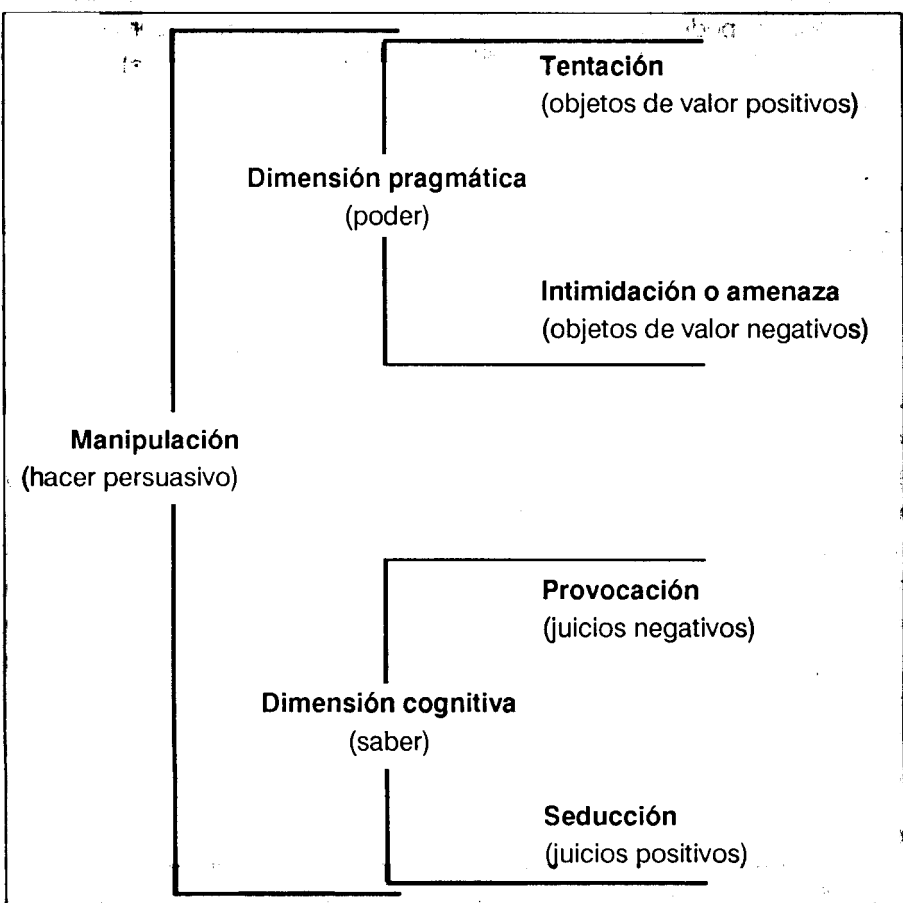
Tentación
(objetos de valor positivos)

Dimensión pragmática
(poder)

Intimidación o amenaza
(objetos de valor negativos)

Manipulación
(hacer persuasivo)

Provocación
(juicios negativos)

Dimensión cognitiva
(saber)

Seducción
(juicios positivos)